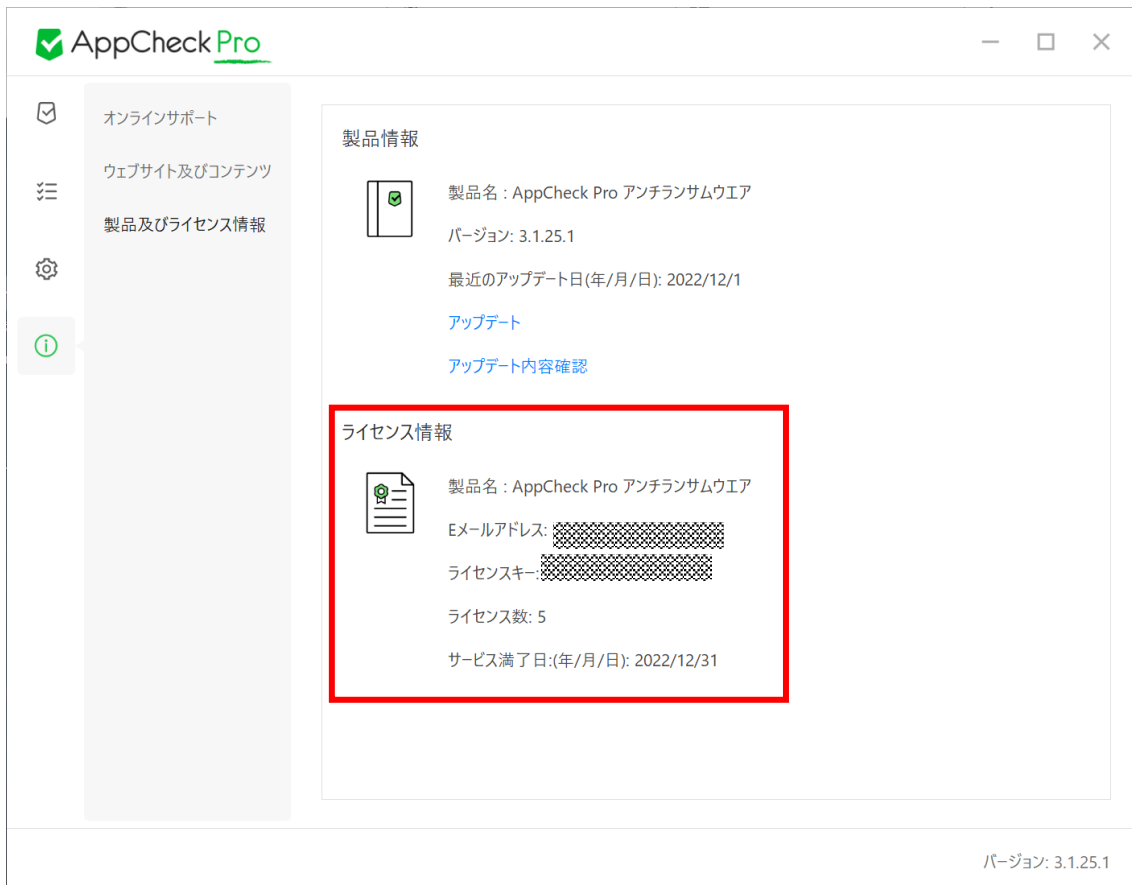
AppCheck Pro

オンラインサポート

ウェブサイト及びコンテンツ

製品及びライセンス情報

製品情報

製品名 : AppCheck Pro アンチランサムウエア

バージョン: 3.1.25.1

最近のアップデート日(年/月/日): 2022/12/1

アップデート

アップデート内容確認

ライセンス情報

製品名 : AppCheck Pro アンチランサムウエア

Eメールアドレス: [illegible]

ライセンスキー: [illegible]

ライセンス数: 5

サービス満了日:(年/月/日): 2022/12/31

バージョン: 3.1.25.1